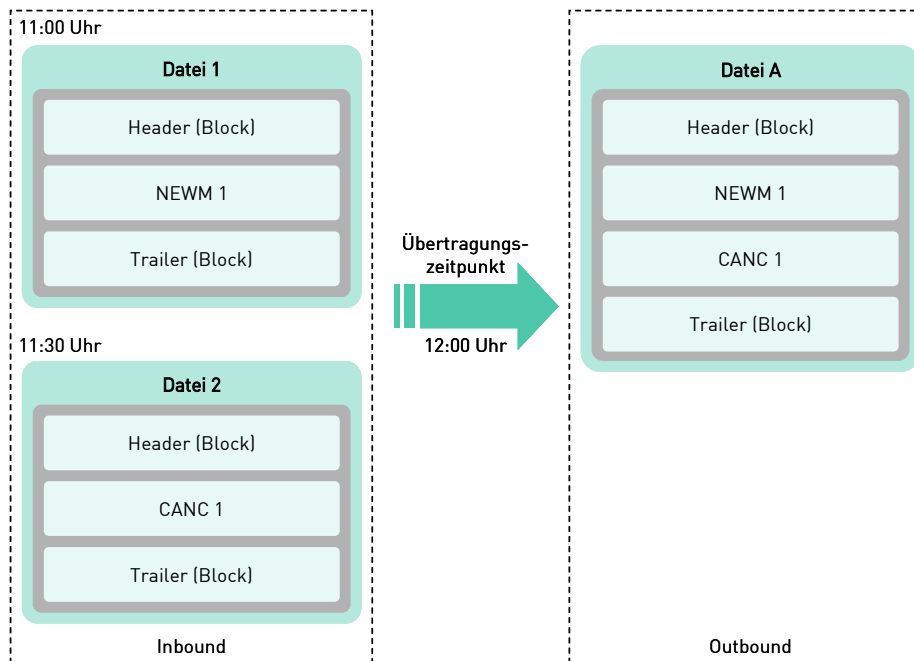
11:00 Uhr

Datei 1

Header (Block)

NEWM 1

Trailer (Block)

11:30 Uhr

Datei 2

Header (Block)

CANC 1

Trailer (Block)

Inbound

Übertragungszeitpunkt

12:00 Uhr

Datei A

Header (Block)

NEWM 1

CANC 1

Trailer (Block)

Outbound